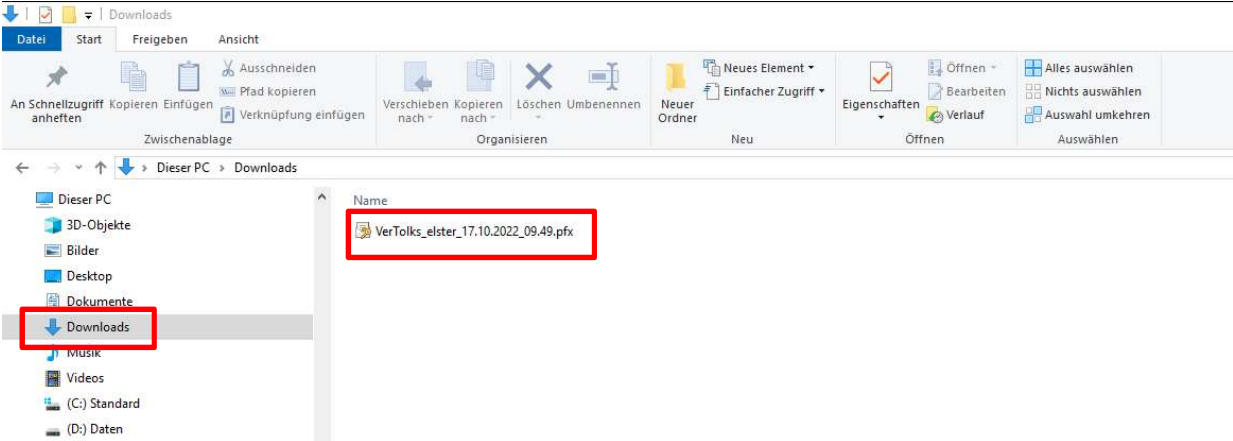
Downloads

Datei Start Freigeben Ansicht

An Schnellzugriff anheften
Kopieren
Einfügen
Ausschneiden
Pfad kopieren
Verknüpfung einfügen
Zwischenablage

Verschieben nach
Kopieren nach
Löschen
Umbenennen
Organisieren

Neuer Ordner
Neues Element
Einfacher Zugriff
Neu

Eigenschaften
Öffnen
Bearbeiten
Verlauf
Öffnen

Alles auswählen
Nichts auswählen
Auswahl umkehren
Auswählen

Dieser PC > Downloads

Dieser PC
3D-Objekte
Bilder
Desktop
Dokumente
Downloads
Musik
Videos
(C:) Standard
(D:) Daten

Name
VerTolks_elster_17.10.2022_09.49.pfx